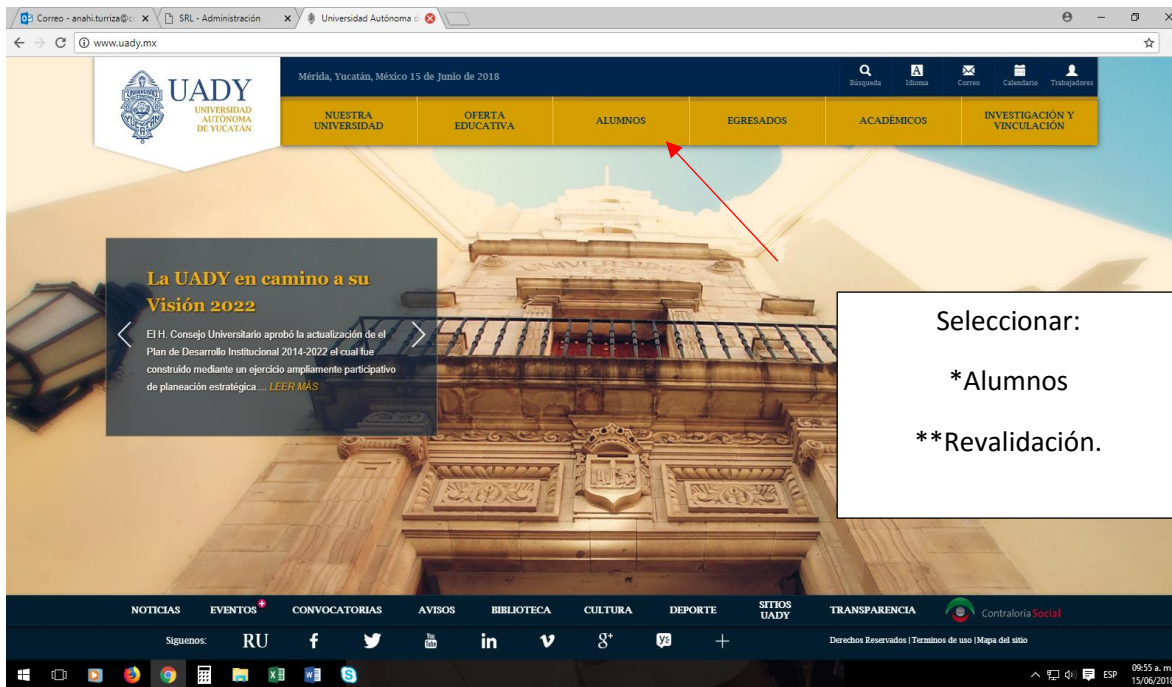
Correo - anahi.turriza@c ×   SRL - Administración ×   Universidad Autónoma d

www.uady.mx

UADY
UNIVERSIDAD AUTÓNOMA DE YUCATÁN

Mérida, Yucatán, México 15 de Junio de 2018

Búsqueda   Idioma   Correo   Calendario   Trabajadores

NUESTRA UNIVERSIDAD   OFERTA EDUCATIVA   ALUMNOS   EGRESADOS   ACADÉMICOS   INVESTIGACIÓN Y VINCULACIÓN

La UADY en camino a su Visión 2022

El H. Consejo Universitario aprobó la actualización de el Plan de Desarrollo Institucional 2014-2022 el cual fue construido mediante un ejercicio ampliamente participativo de planeación estratégica.... LEER MÁS

Seleccionar:

*Alumnos

**Revalidación.

NOTICIAS   EVENTOS   CONVOCATORIAS   AVISOS   BIBLIOTECA   CULTURA   DEPORTE   SITIOS UADY   TRANSPARENCIA   Contraloría Social

Siguenos:   RU

Derechos Reservados | Terminos de uso | Mapa del sitio

ESP   09:55 a. m.   15/06/2018